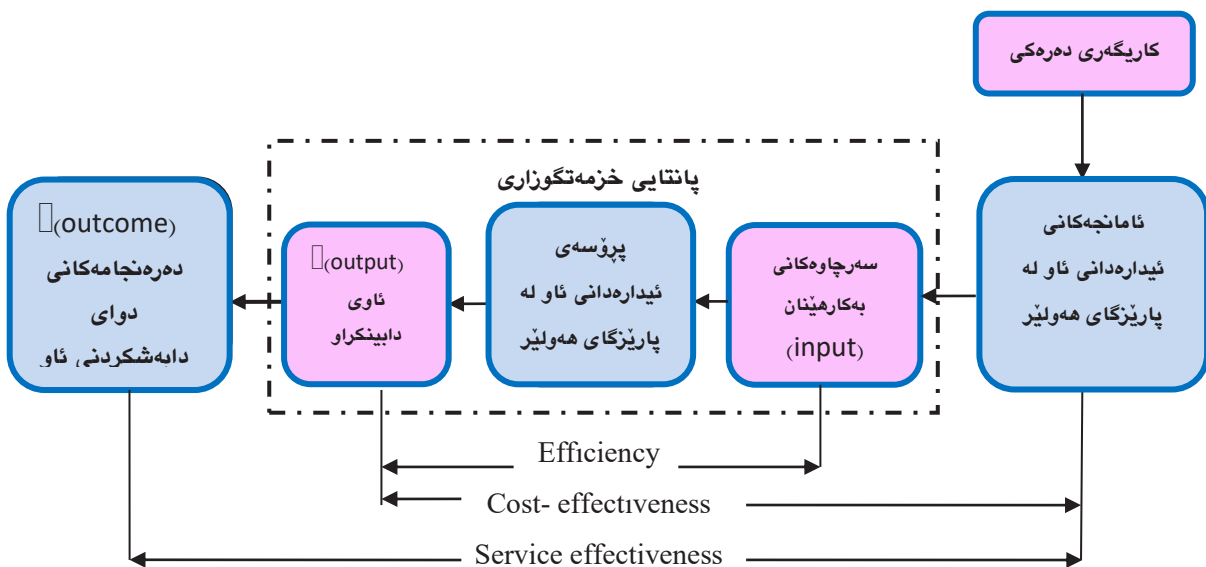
کاریگەری دەرەکی

ئامانجەکانی ئیدارەدانی ئاو لە پارێزگای هەولێر

پانتایی خزمەتگوزاری

سەرچاوەکانی بەکارهێنان (input)

پرۆسەی ئیدارەدانی ئاو لە پارێزگای هەولێر

(output) ئاوی دابینکراو

(outcome) دەرەنجامەکانی دوای دابەشکردنی ئاو

Efficiency

Cost- effectiveness

Service effectiveness